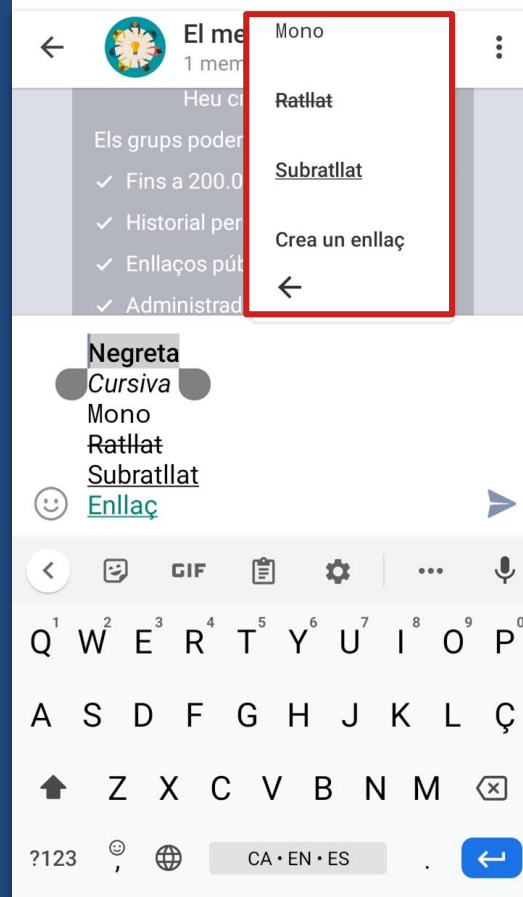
El me
1 mem

Mono

Ratllat

Subratllat

Crea un enllaç

Heu cr

Els grups poden

✓ Fins a 200.0

✓ Historial per

✓ Enllaços púb

✓ Administrad

Negreta
*Cursiva*
Mono
~~Ratllat~~
Subratllat
Enllaç

GIF

Q W E R T Y U I O P
A S D F G H J K L Ç
Z X C V B N M

?123 , CA • EN • ES .